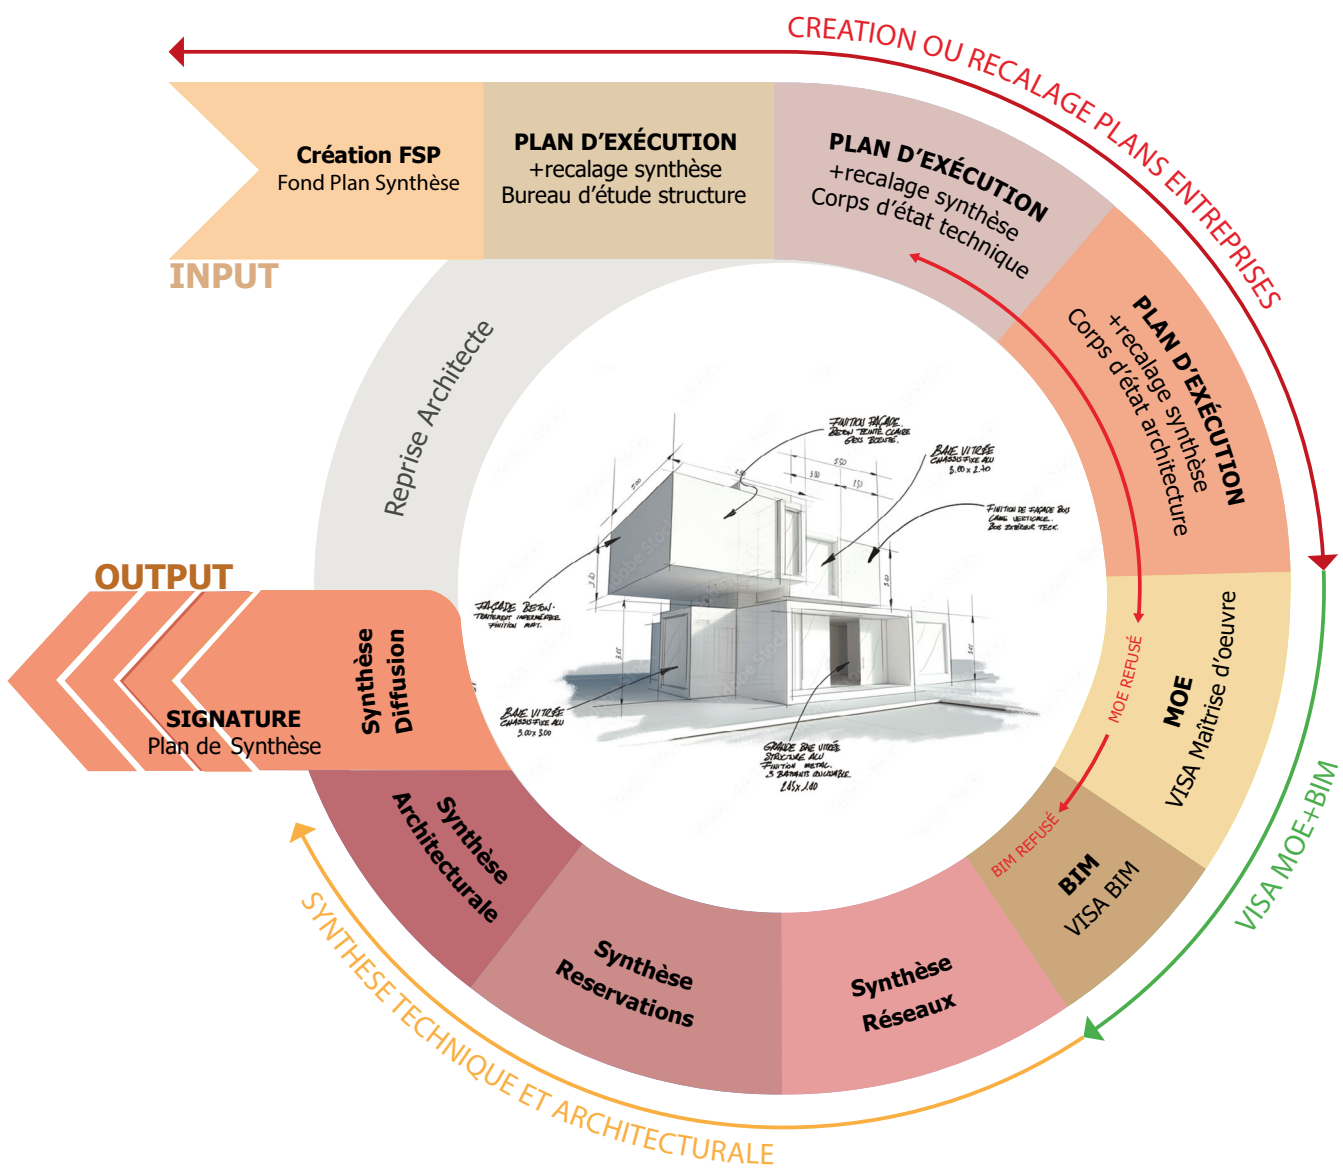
CREATION OU RECALAGE PLANS ENTREPRISES

Création FSP
Fond Plan Synthèse

PLAN D'EXÉCUTION
+recalage synthèse
Bureau d'étude structure

PLAN D'EXÉCUTION
+recalage synthèse
Corps d'état technique

PLAN D'EXÉCUTION
+recalage synthèse
Corps d'état architecture

INPUT

Reprise Architecte

MOE REFUSÉ

MOE
VISA Maîtrise d'oeuvre

BIM REFUSÉ

BIM
VISA BIM

VISA MOE+BIM

OUTPUT

SIGNATURE
Plan de Synthèse

Synthèse Diffusion

Synthèse Architecturale

Synthèse Reservations

Synthèse Réseaux

SYNTHESE TECHNIQUE ET ARCHITECTURALE

FINITION FAÇADE BETON TEINTE CLAIRE GRIS BOUCHÉ.

BAIE VITRÉE CHASSIS FIXE ALU 3,00 x 2,40

FINITION DE FAÇADE BOIS CLAIRE VERTICALE BOIS EXTÉRIEUR TECK.

FAÇADE BETON. TRAITEMENT IMPERMÉABLE FINITION MAT.

BAIE VITRÉE CHASSIS FIXE ALU 3,00 x 3,00

GRANDE BAIE VITRÉE STRUCTURE ALU FINITION METAL. 3 BATTANTS COULISSANTS. 2,45 x 2,40

2,00
3,80
5,50
1,50
3,80
3,80
3,45
3,45